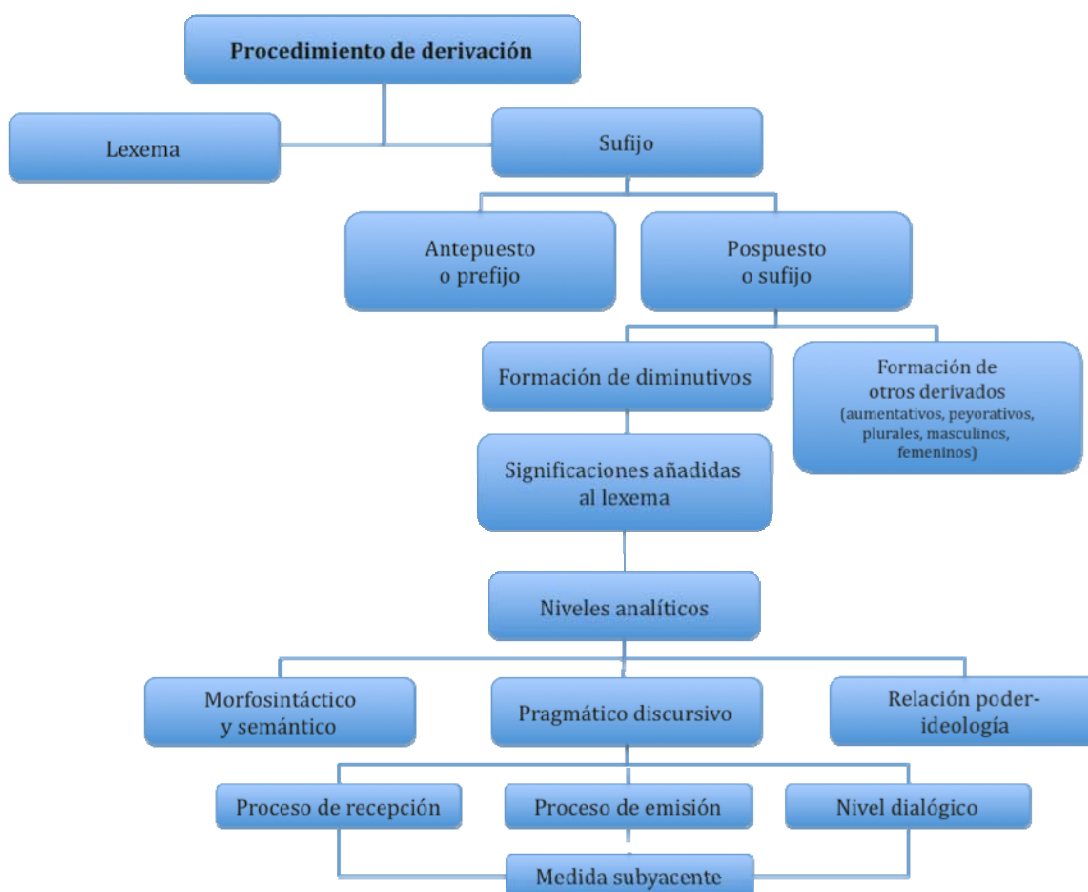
Procedimiento de derivación

Lexema

Sufijo

Antepuesto o prefijo

Pospuesto o sufijo

Formación de diminutivos

Formación de otros derivados (aumentativos, peyorativos, plurales, masculinos, femeninos)

Significaciones añadidas al lexema

Niveles analíticos

Morfosintáctico y semántico

Pragmático discursivo

Relación poder-ideología

Proceso de recepción

Proceso de emisión

Nivel dialógico

Medida subyacente